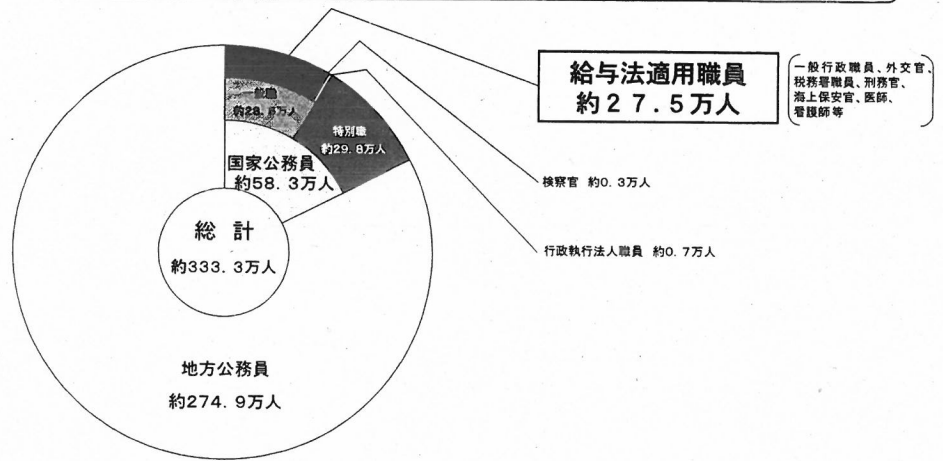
一般職
約28.5万人

特別職
約29.8万人

国家公務員
約58.3万人

総 計
約333.3万人

地方公務員
約274.9万人

給与法適用職員
約27.5万人

一般行政職員、外交官、税務署職員、刑務官、海上保安官、医師、看護師等

検察官 約0.3万人

行政執行法人職員 約0.7万人